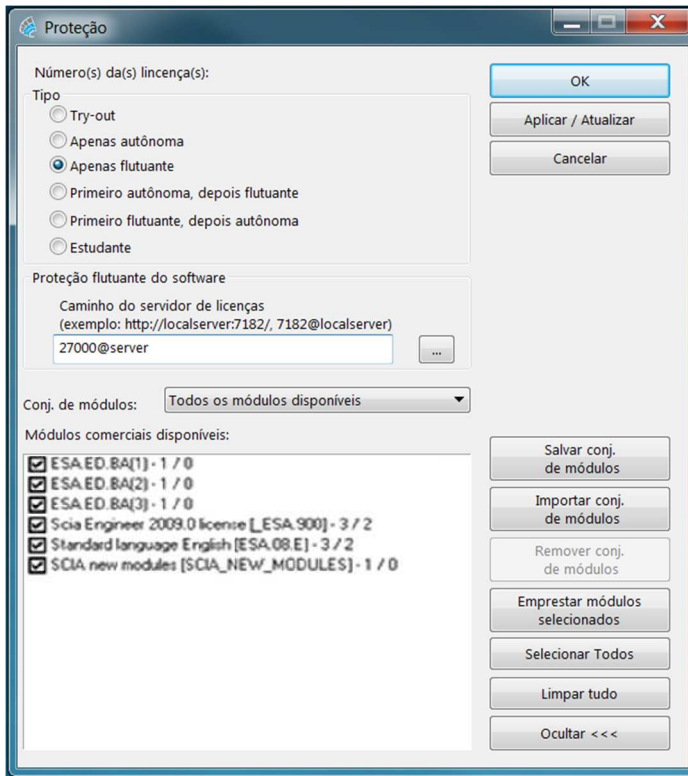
Proteção

Número(s) da(s) lincença(s):

Tipo

Try-out

Apenas autônoma

Apenas flutuante

Primeiro autônoma, depois flutuante

Primeiro flutuante, depois autônoma

Estudante

Proteção flutuante do software

Caminho do servidor de licenças (exemplo: http://localserver:7182/, 7182@localserver)

27000@server

...

Conj. de módulos: Todos os módulos disponíveis

Módulos comerciais disponíveis:

ESA.ED.BA(1) - 1 / 0
ESA.ED.BA(2) - 1 / 0
ESA.ED.BA(3) - 1 / 0
Scia Engineer 2009.0 license [_ESA.900] - 3 / 2
Standard language English [ESA.08.E] - 3 / 2
SCIA new modules [SCIA_NEW_MODULES] - 1 / 0

OK

Aplicar / Atualizar

Cancelar

Salvar conj. de módulos

Importar conj. de módulos

Remover conj. de módulos

Emprestar módulos selecionados

Selecionar Todos

Limpar tudo

Ocultar <<<